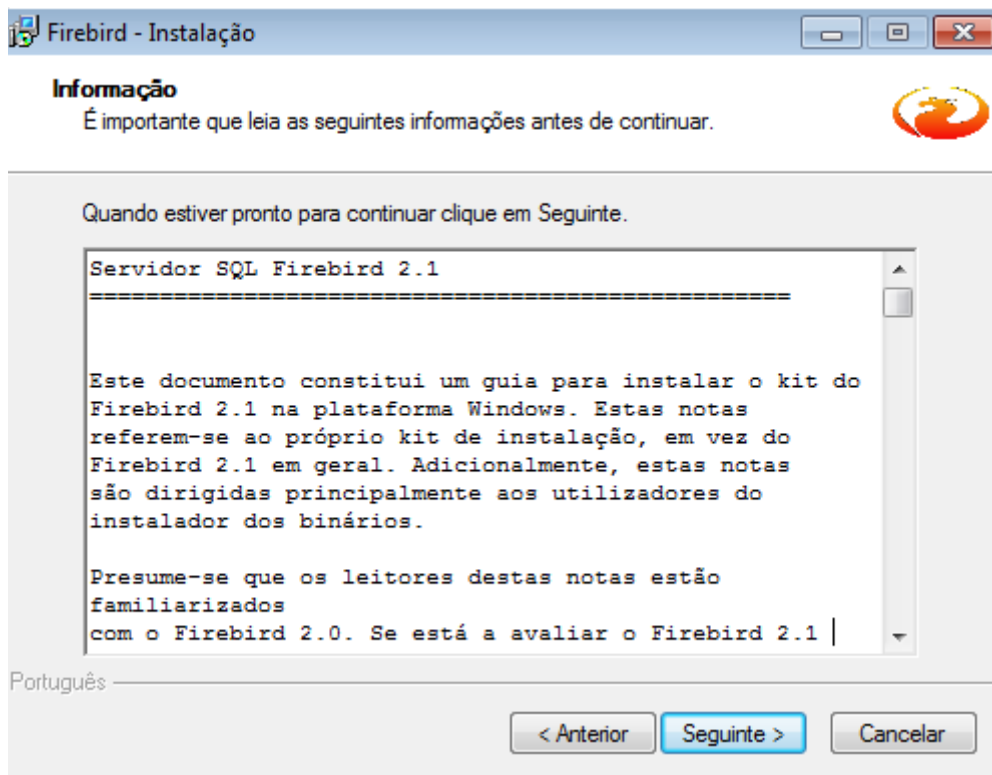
Firebird - Instalação

Informação
É importante que leia as seguintes informações antes de continuar.

Quando estiver pronto para continuar clique em Seguinte.

Servidor SQL Firebird 2.1
==================================================

Este documento constitui um guia para instalar o kit do Firebird 2.1 na plataforma Windows. Estas notas referem-se ao próprio kit de instalação, em vez do Firebird 2.1 em geral. Adicionalmente, estas notas são dirigidas principalmente aos utilizadores do instalador dos binários.

Presume-se que os leitores destas notas estão familiarizados
com o Firebird 2.0. Se está a avaliar o Firebird 2.1

Português

< Anterior
Seguinte >
Cancelar